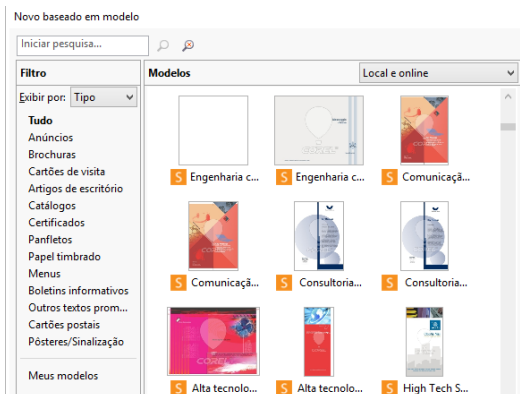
Novo baseado em modelo

Iniciar pesquisa...

Filtro

Exibir por: Tipo

Tudo
Anúncios
Brochuras
Cartões de visita
Artigos de escritório
Catálogos
Certificados
Panfletos
Papel timbrado
Menus
Boletins informativos
Outros textos prom...
Cartões postais
Pôsteres/Sinalização

Meus modelos

Modelos

Local e online

S Engenharia c...
S Engenharia c...
S Comunicaçã...
S Comunicaçã...
S Consultoria...
S Consultoria...
S Alta tecnolo...
S Alta tecnolo...
S High Tech S...